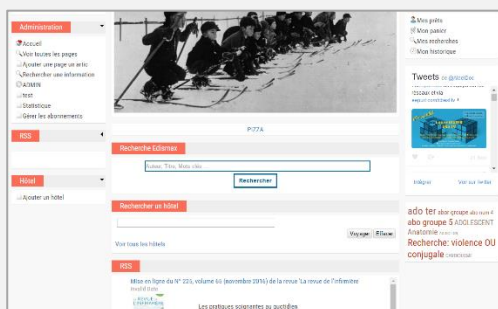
Administration

Accueil
Voir toutes les pages
Ajouter une page ou article
Rechercher une information
ADMIN
test
Statistique
Gérer les abonnements

RSS

Hôtel

Ajouter un hôtel

PIZZA

Recherche Edismax

Auteur, Titre, Mots clés

Rechercher

Rechercher un hôtel

Voyage | Filtrer

Voir tous les hôtels

RSS

Mise en ligne du N° 225, volume 66 (novembre 2016) de la revue "La revue de l'infirmière
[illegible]

Les pratiques soignantes au quotidien

Mes prêts
Mon panier
Mes recherches
Mon historique

Tweets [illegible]

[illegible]

Intégrer

Voir sur Twitter

ado ter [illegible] abo groupe 5 ADOLESCENT Anatomie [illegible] Recherche: violence OU conjugale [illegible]